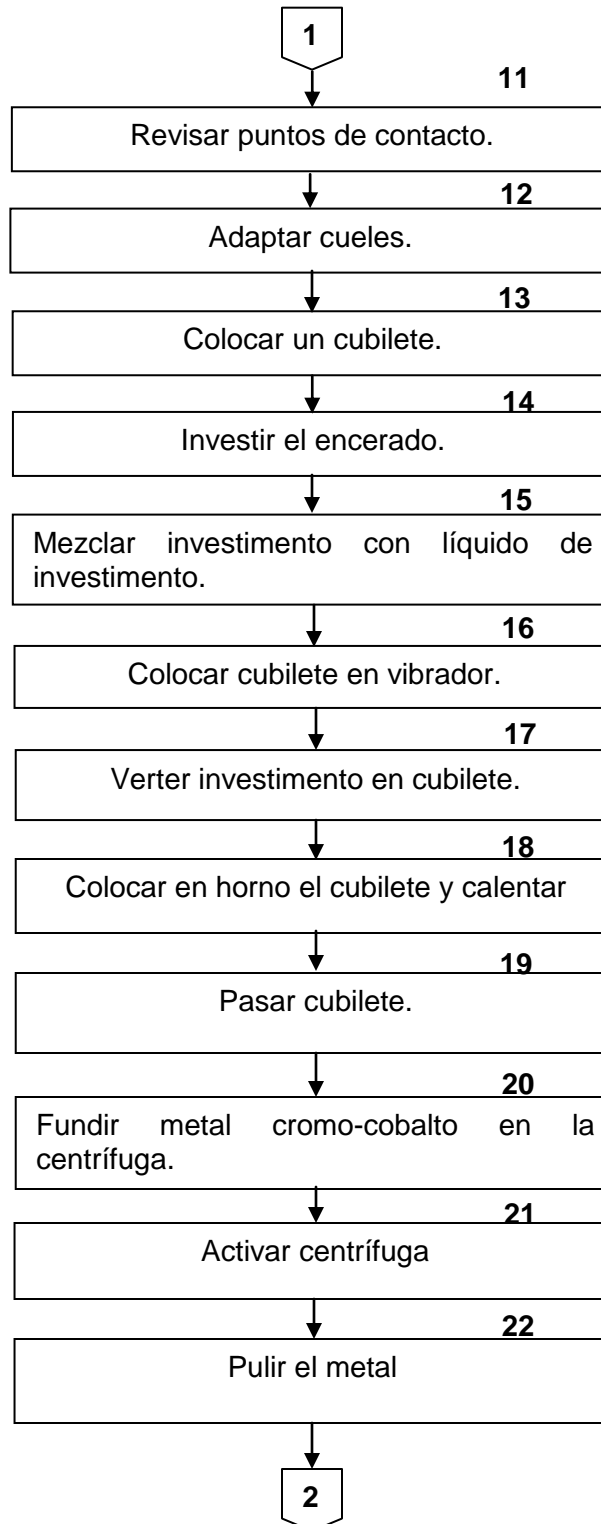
1

11

Revisar puntos de contacto.

12

Adaptar cueles.

13

Colocar un cubilete.

14

Investir el encerado.

15

Mezclar investimento con líquido de investimento.

16

Colocar cubilete en vibrador.

17

Verter investimento en cubilete.

18

Colocar en horno el cubilete y calentar

19

Pasar cubilete.

20

Fundir metal cromo-cobalto en la centrífuga.

21

Activar centrífuga

22

Pulir el metal

2